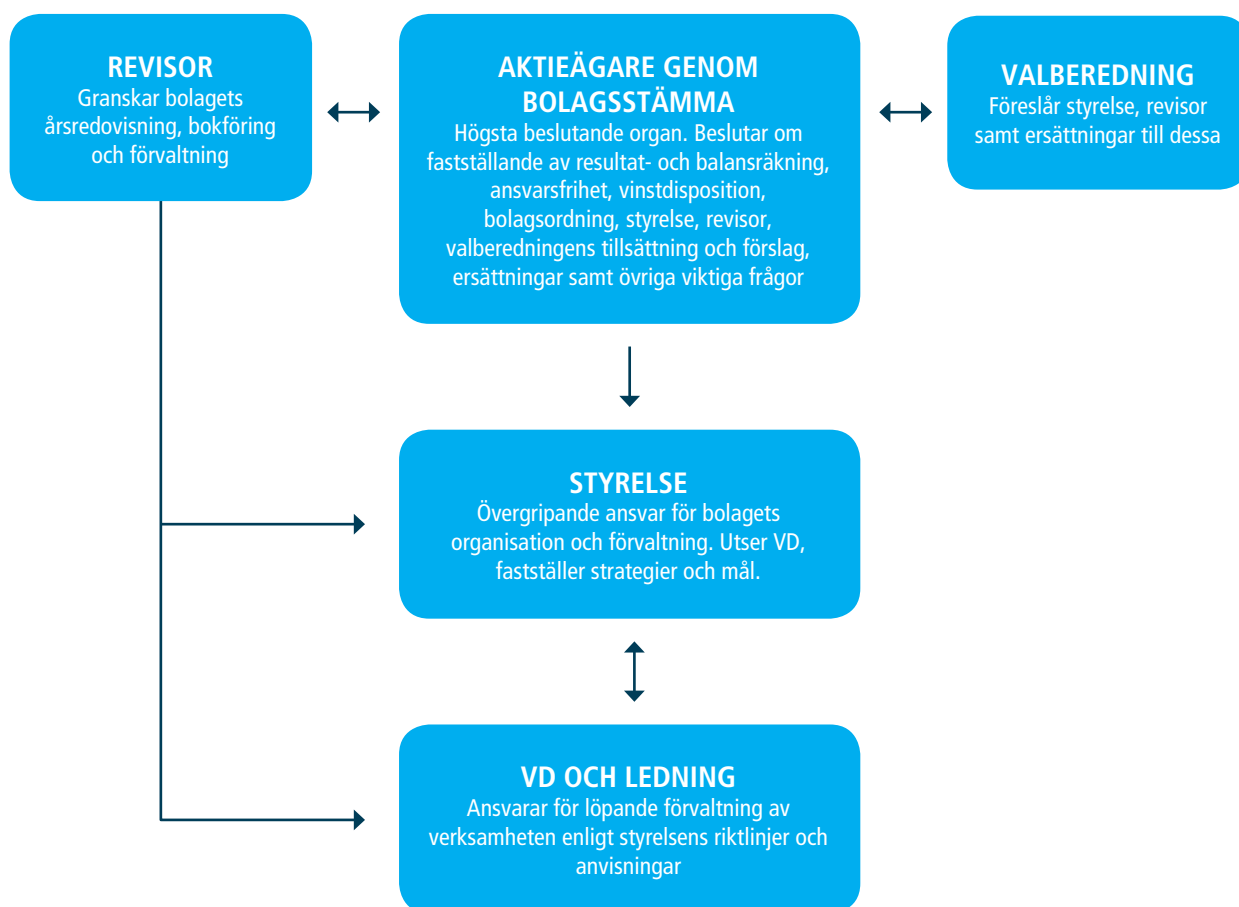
REVISOR
Granskar bolagets årsredovisning, bokföring och förvaltning

AKTIEÄGARE GENOM BOLAGSSTÄMMA
Högsta beslutande organ. Beslutar om fastställande av resultat- och balansräkning, ansvarsfrihet, vinstdisposition, bolagsordning, styrelse, revisor, valberedningens tillsättning och förslag, ersättningar samt övriga viktiga frågor

VALBEREDNING
Föreslår styrelse, revisor samt ersättningar till dessa

STYRELSE
Övergripande ansvar för bolagets organisation och förvaltning. Utser VD, fastställer strategier och mål.

VD OCH LEDNING
Ansvarar för löpande förvaltning av verksamheten enligt styrelsens riktlinjer och anvisningar